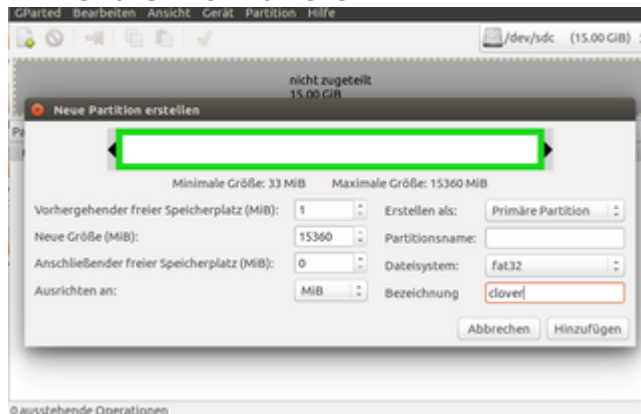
GParted Bearbeiten Ansicht Gerät Partition Hilfe

/dev/sdc (15.00 GiB)

nicht zugeteilt
15.00 GiB

Neue Partition erstellen

Minimale Größe: 33 MiB Maximale Größe: 15360 MiB

Vorhergehender freier Speicherplatz (MiB): 1

Neue Größe (MiB): 15360

Anschließender freier Speicherplatz (MiB): 0

Ausrichten an: MiB

Erstellen als: Primäre Partition

Partitionsname:

Dateisystem: fat32

Bezeichnung clover

Abbrechen Hinzufügen

0 ausstehende Operationen